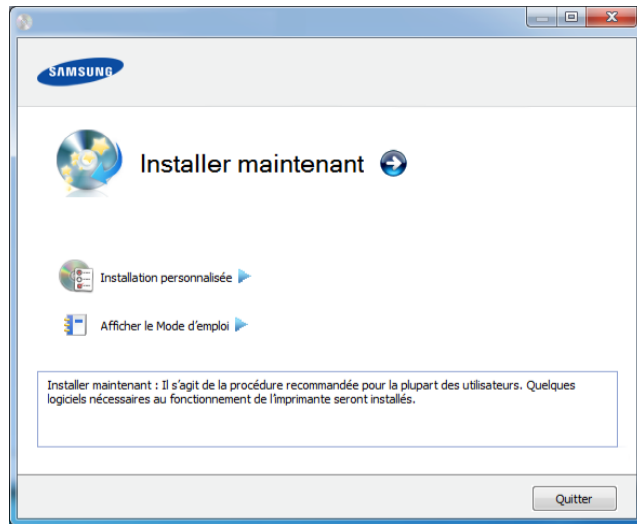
SAMSUNG

Installer maintenant

Installation personnalisée

Afficher le Mode d'emploi

Installer maintenant : Il s'agit de la procédure recommandée pour la plupart des utilisateurs. Quelques logiciels nécessaires au fonctionnement de l'imprimante seront installés.

Quitter